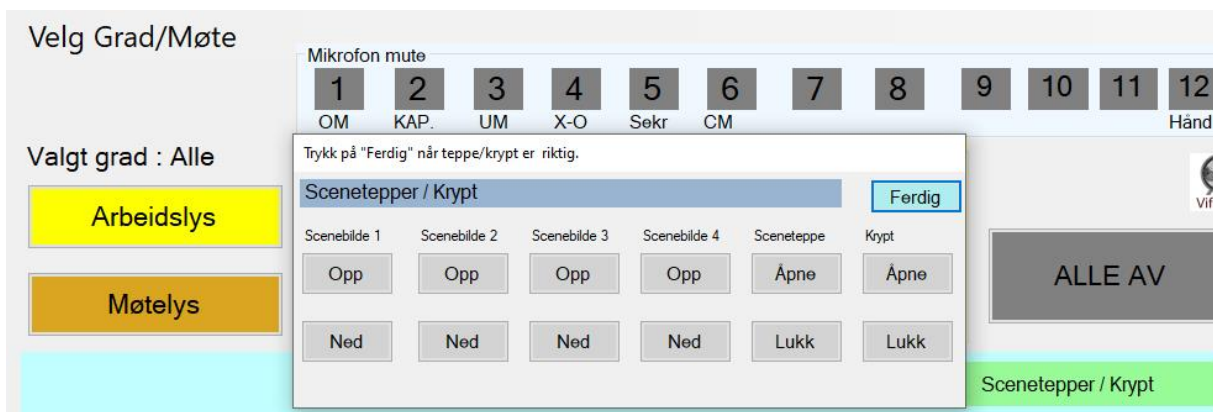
Velg Grad/Møte

Mikrofon mute

1 OM
2 KAP.
3 UM
4 X-O
5 Sekr
6 CM
7
8
9
10
11
12 Händ

Valgt grad : Alle

Arbeidslys

Møtelys

Trykk på "Ferdig" når teppe/krypt er riktig.

Scenetepper / Krypt

Ferdig

| Scenebilde 1 | Scenebilde 2 | Scenebilde 3 | Scenebilde 4 | Sceneteppe | Krypt |
|---|---|---|---|---|---|
| Opp | Opp | Opp | Opp | Åpne | Åpne |
| Ned | Ned | Ned | Ned | Lukk | Lukk |

Vif

ALLE AV

Scenetepper / Krypt